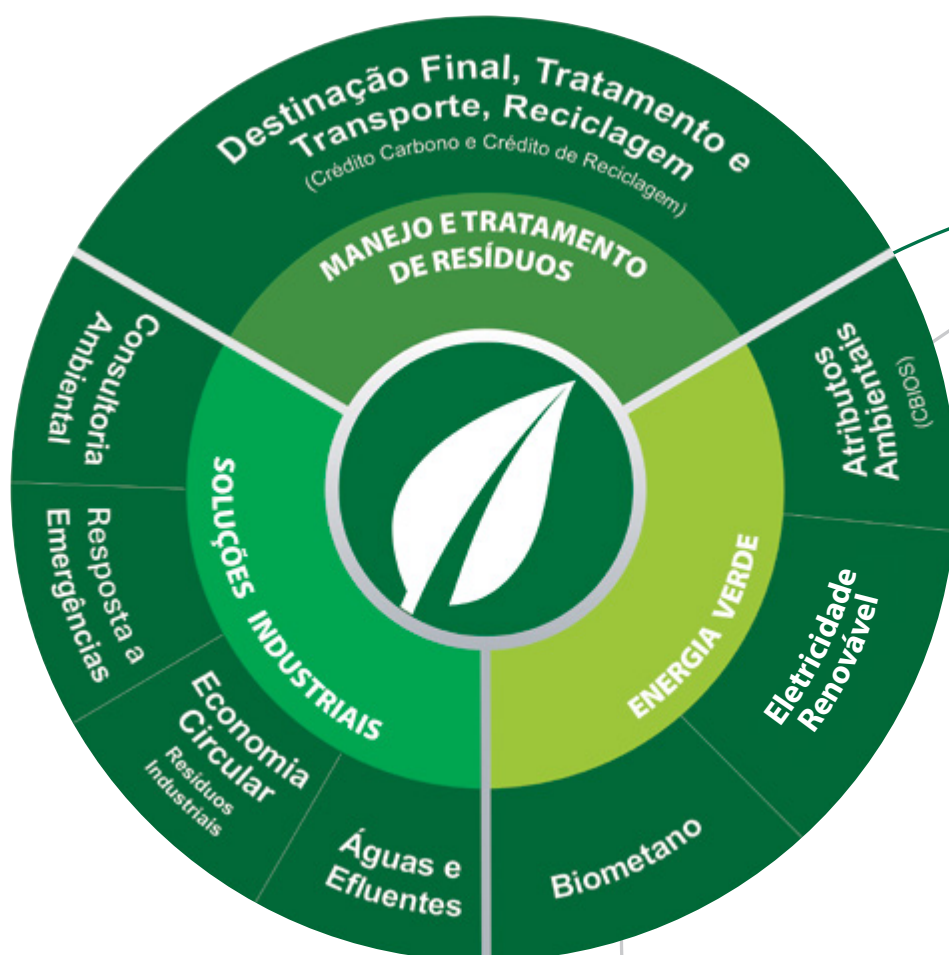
Destinação Final, Tratamento e Transporte, Reciclagem
(Crédito Carbono e Crédito de Reciclagem)

MANEJO E TRATAMENTO DE RESÍDUOS

Consultoria Ambiental

Resposta a Emergências

Economia Circular
Resíduos Industriais

Águas e Efluentes

SOLUÇÕES INDUSTRIAIS

Atributos Ambientais
(CBIOS)

Eletricidade Renovável

Biometano

ENERGIA VERDE